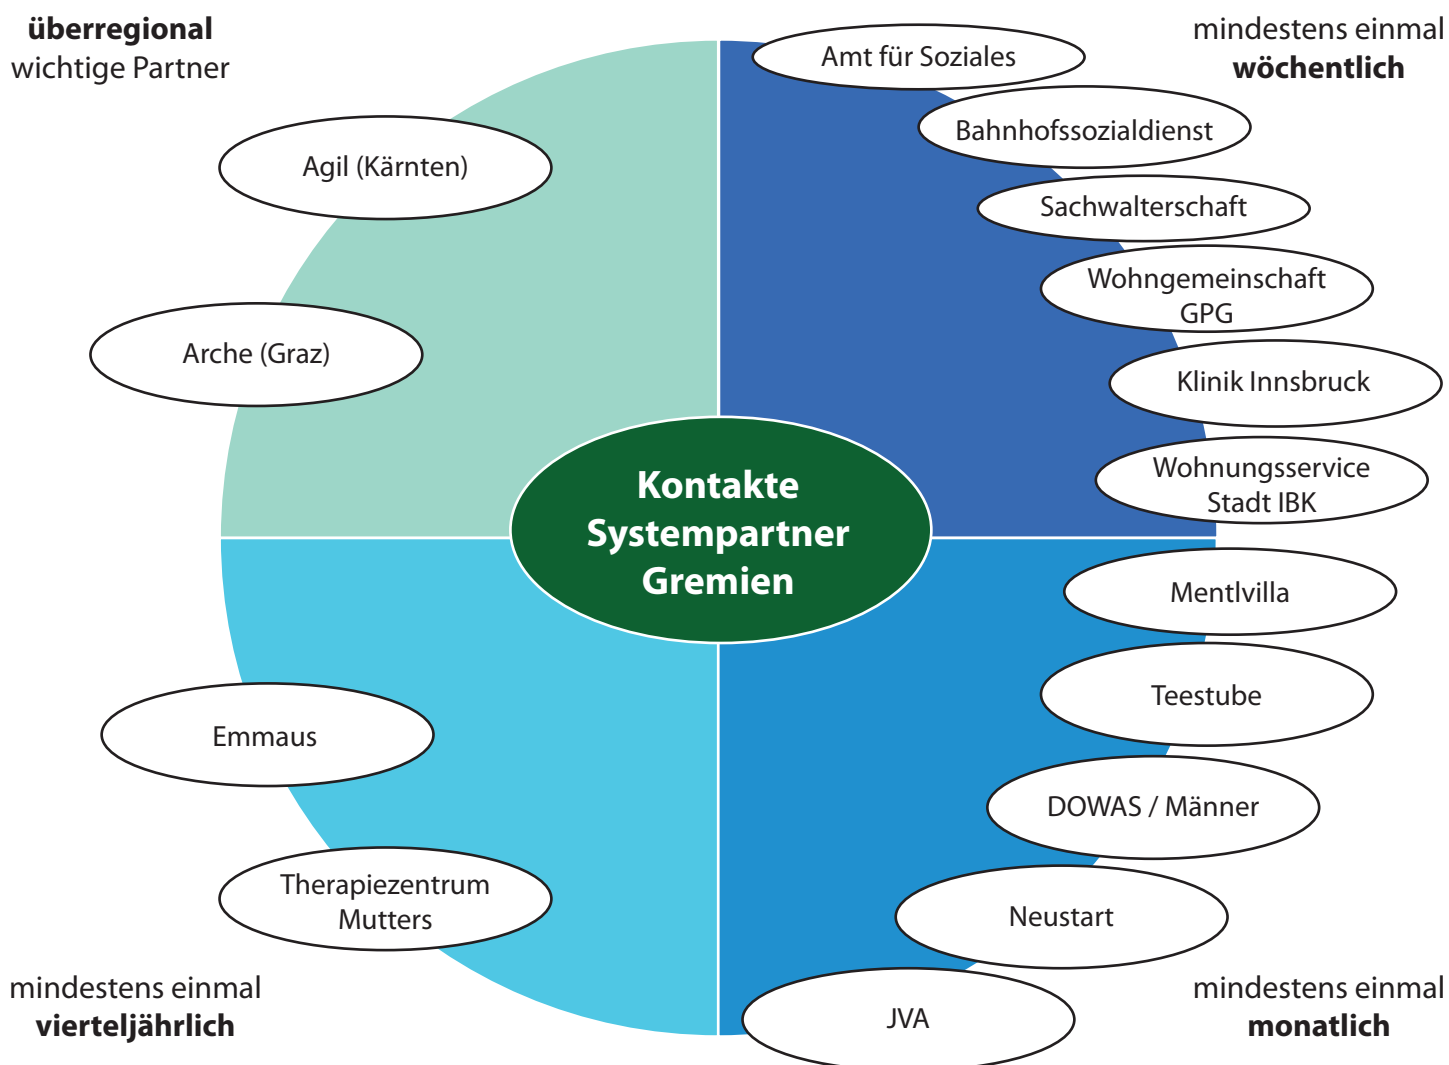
**überregional**
wichtige Partner

mindestens einmal
**wöchentlich**

Agil (Kärnten)

Arche (Graz)

Amt für Soziales

Bahnhofssozialdienst

Sachwalterschaft

Wohngemeinschaft GPG

Klinik Innsbruck

Wohnungsservice Stadt IBK

**Kontakte Systempartner Gremien**

Mentlvilla

Teestube

DOWAS / Männer

Neustart

JVA

Emmaus

Therapiezentrum Mutters

mindestens einmal
**vierteljährlich**

mindestens einmal
**monatlich**